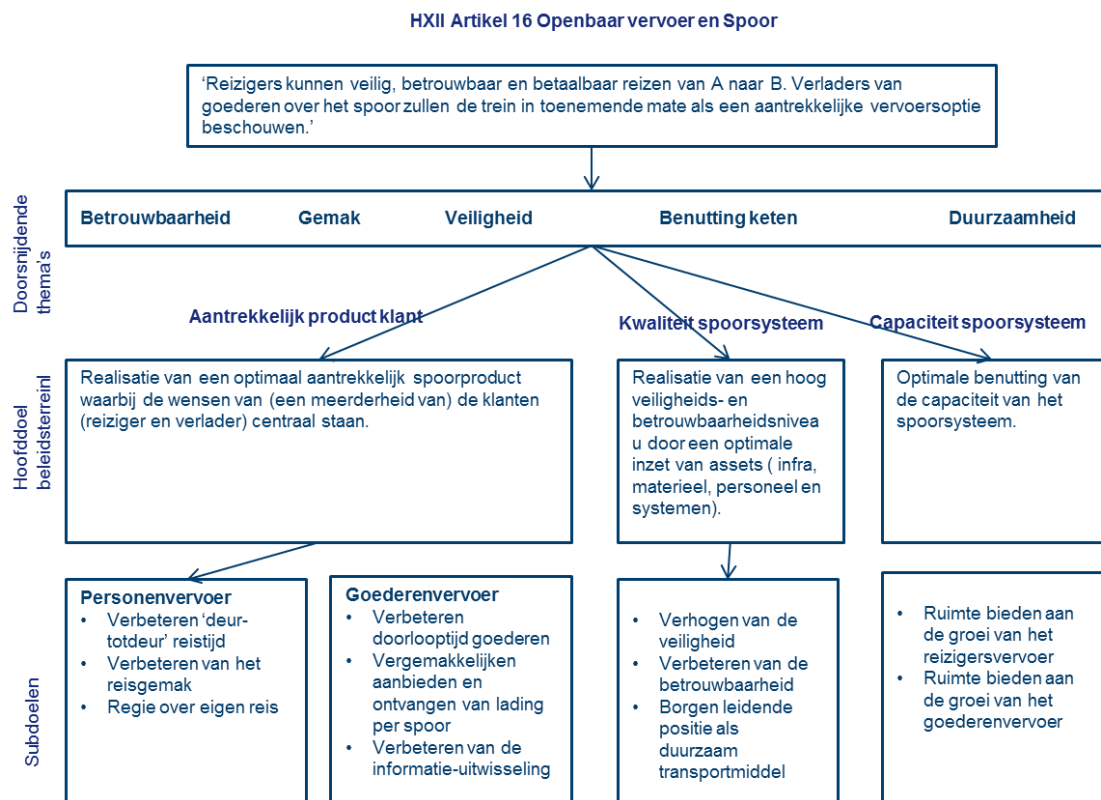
HXII Artikel 16 Openbaar vervoer en Spoor

'Reizigers kunnen veilig, betrouwbaar en betaalbaar reizen van A naar B. Verladers van goederen over het spoor zullen de trein in toenemende mate als een aantrekkelijke vervoersoptie beschouwen.'

Doorsnijdende thema's

Betrouwbaarheid Gemak Veiligheid Benutting keten Duurzaamheid

Aantrekkelijk product klant

Kwaliteit spoorsysteem

Capaciteit spoorsysteem

Hoofddoel beleidsterrein

Realisatie van een optimaal aantrekkelijk spoorproduct waarbij de wensen van (een meerderheid van) de klanten (reiziger en verlader) centraal staan.

Realisatie van een hoog veiligheids- en betrouwbaarheidsniveau door een optimale inzet van assets ( infra, materieel, personeel en systemen).

Optimale benutting van de capaciteit van het spoorsysteem.

Subdoelen

Personenvervoer
• Verbeteren 'deur-totdeur' reistijd
• Verbeteren van het reisgemak
• Regie over eigen reis

Goederenvervoer
• Verbeteren doorlooptijd goederen
• Vergemakkelijken aanbieden en ontvangen van lading per spoor
• Verbeteren van de informatie-uitwisseling

• Verhogen van de veiligheid
• Verbeteren van de betrouwbaarheid
• Borgen leidende positie als duurzaam transportmiddel

• Ruimte bieden aan de groei van het reizigersvervoer
• Ruimte bieden aan de groei van het goederenvervoer